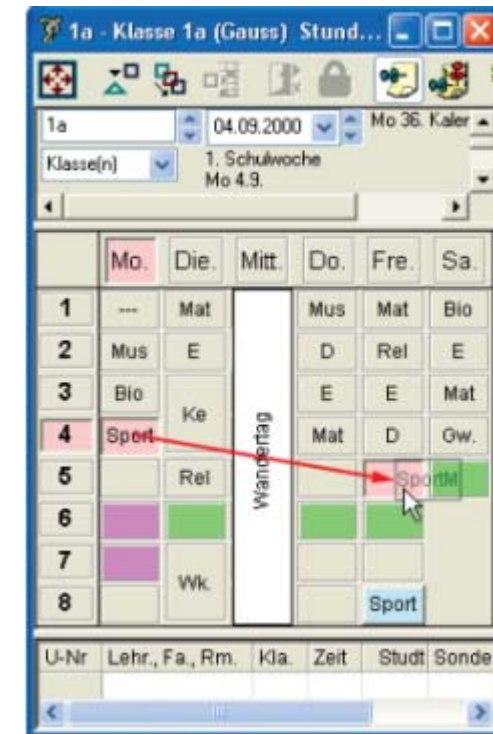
1a - Klasse 1a (Gauss) Stund...

1a
04.09.2000
Mo 36. Kaler
Klasse(n)
1. Schulwoche
Mo 4.9.

| | Mo. | Die. | Mitt. | Do. | Fre. | Sa. |
|---|---|---|---|---|---|---|
| 1 | --- | Mat | Wandertag | Mus | Mat | Bio |
| 2 | Mus | E | | D | Rel | E |
| 3 | Bio | Ke | | E | E | Mat |
| 4 | Sport | | | Mat | D | Gw. |
| 5 | | Rel | | | SportM | |
| 6 | | | | | | |
| 7 | | Wk. | | | | |
| 8 | | | | | Sport | |

| U-Nr | Lehr., Fa., Rm. | Kla. | Zeit | Studt | Sonde |
|---|---|---|---|---|---|